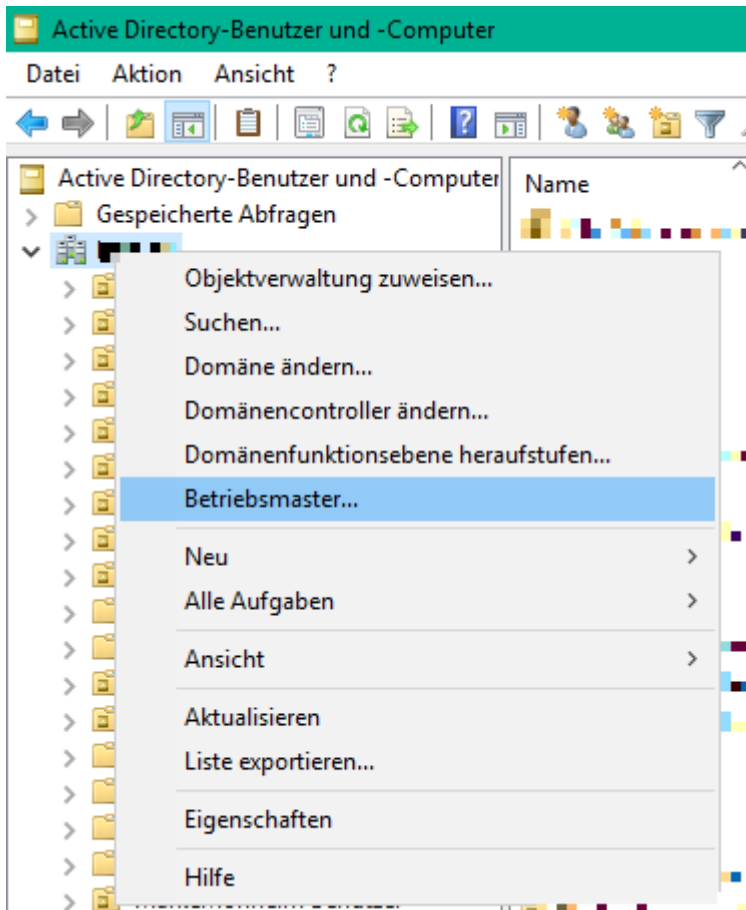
Active Directory-Benutzer und -Computer

Datei Aktion Ansicht ?

Active Directory-Benutzer und -Computer
Gespeicherte Abfragen
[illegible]

Name

Objektverwaltung zuweisen...
Suchen...
Domäne ändern...
Domänencontroller ändern...
Domänenfunktionsebene heraufstufen...
Betriebsmaster...
Neu
Alle Aufgaben
Ansicht
Aktualisieren
Liste exportieren...
Eigenschaften
Hilfe